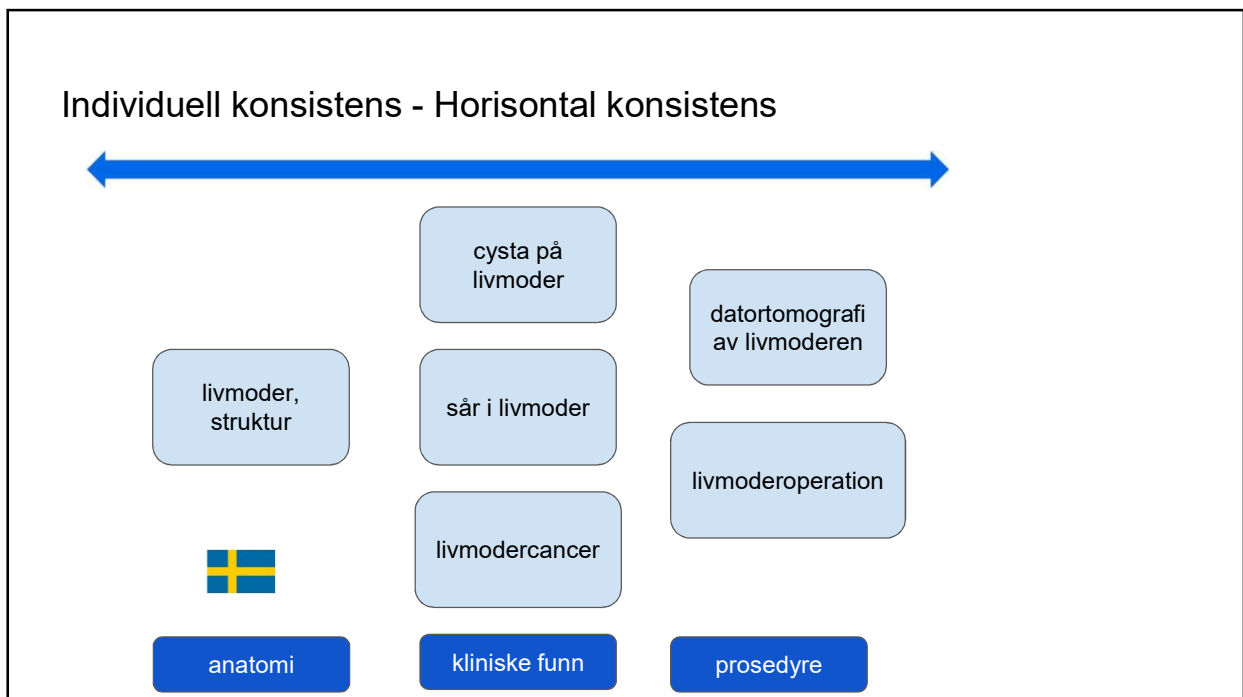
Individuell konsistens - Horisontal konsistens

livmoder, struktur

cysta på livmoder

sår i livmoder

livmodercancer

datortomografi av livmoderen

livmoderoperation

anatomi

kliniske funn

prosedyre